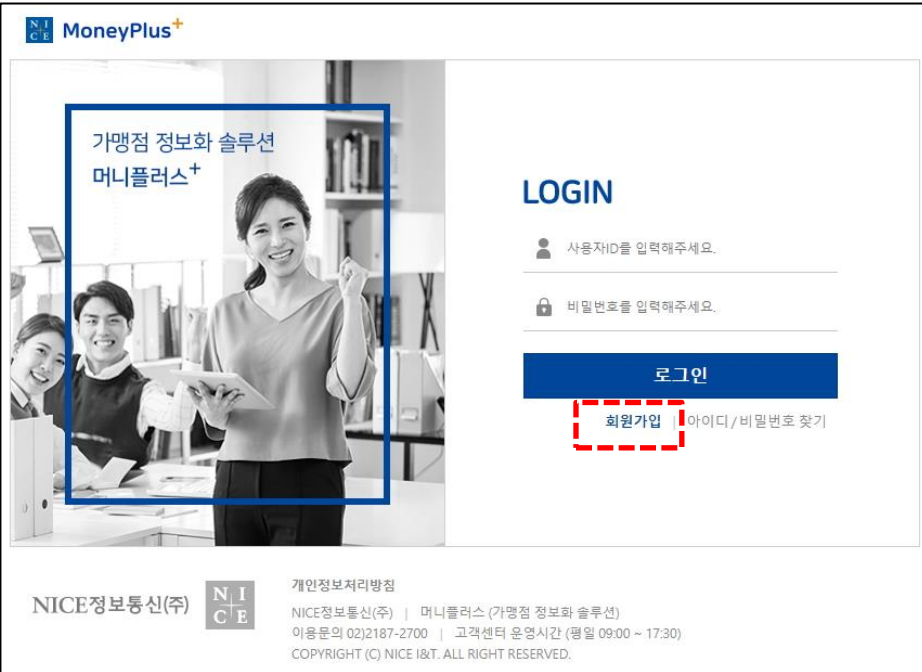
NICE MoneyPlus+

가맹점 정보화 솔루션
머니플러스+

LOGIN

사용자ID를 입력해주세요.

비밀번호를 입력해주세요.

로그인

회원가입 | 아이디 / 비밀번호 찾기

NICE정보통신(주) NICE

개인정보처리방침
NICE정보통신(주) | 머니플러스 (가맹점 정보화 솔루션)
이용문의 02)2187-2700 | 고객센터 운영시간 (평일 09:00 ~ 17:30)
COPYRIGHT (C) NICE I&T. ALL RIGHT RESERVED.